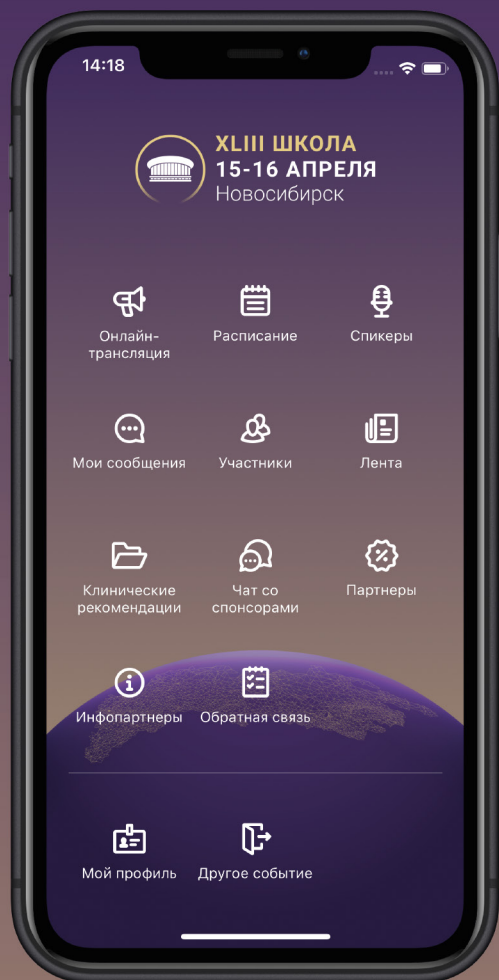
14:18

XLIII ШКОЛА
15-16 АПРЕЛЯ
Новосибирск

Онлайн-трансляция

Расписание

Спикеры

Мои сообщения

Участники

Лента

Клинические рекомендации

Чат со спонсорами

Партнеры

Инфопартнеры

Обратная связь

Мой профиль

Другое событие